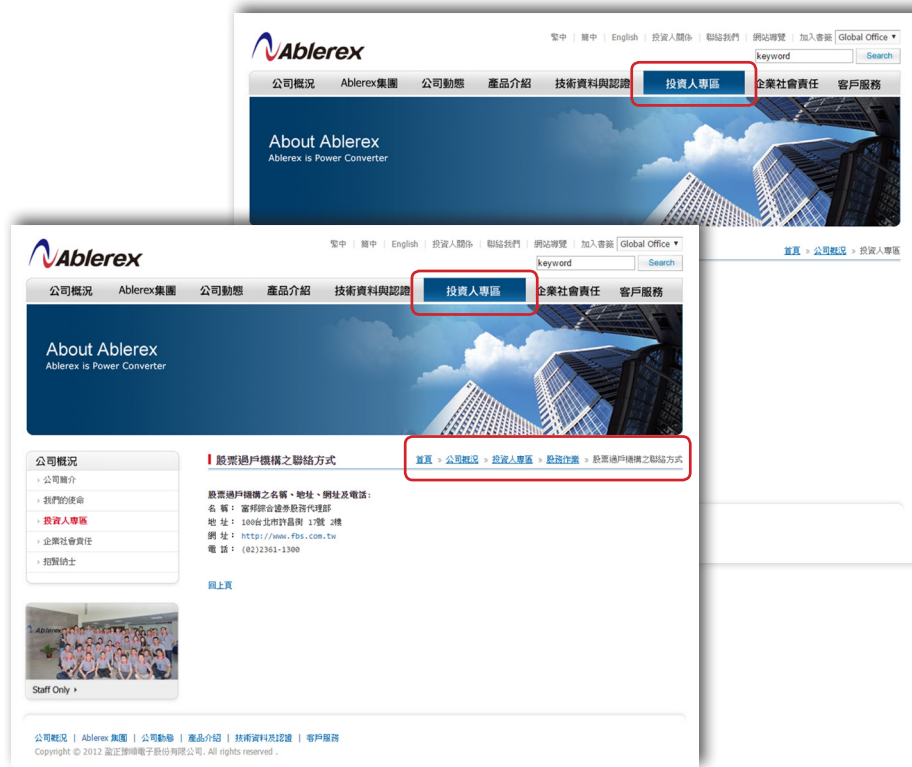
Ablerex

繁中 | 簡中 | English | 投資人關係 | 聯絡我們 | 網站導覽 | 加入書籤 Global Office

keyword Search

公司概況 Ablerex集團 公司動態 產品介紹 技術資料與認證 投資人專區 企業社會責任 客戶服務

About Ablerex
Ablerex is Power Converter

首頁 » 公司概況 » 投資人專區

Ablerex

繁中 | 簡中 | English | 投資人關係 | 聯絡我們 | 網站導覽 | 加入書籤 Global Office

keyword Search

公司概況 Ablerex集團 公司動態 產品介紹 技術資料與認證 投資人專區 企業社會責任 客戶服務

About Ablerex
Ablerex is Power Converter

公司概況
公司簡介
我們的使命
投資人專區
企業社會責任
招賢納士

股票過戶機構之聯絡方式

首頁 » 公司概況 » 投資人專區 » 股務作業 » 股票過戶機構之聯絡方式

股票過戶機構之名稱、地址、網址及電話:
名 稱: 富邦綜合證券股務代理部
地 址: 100台北市許昌街 17號 2樓
網 址: http://www.fbs.com.tw
電 話: (02)2361-1300

回上頁

Ablerex

Staff Only

公司概況 | Ablerex 集團 | 公司動態 | 產品介紹 | 技術資料及認證 | 客戶服務
Copyright © 2012 盈正豫順電子股份有限公司. All rights reserved .